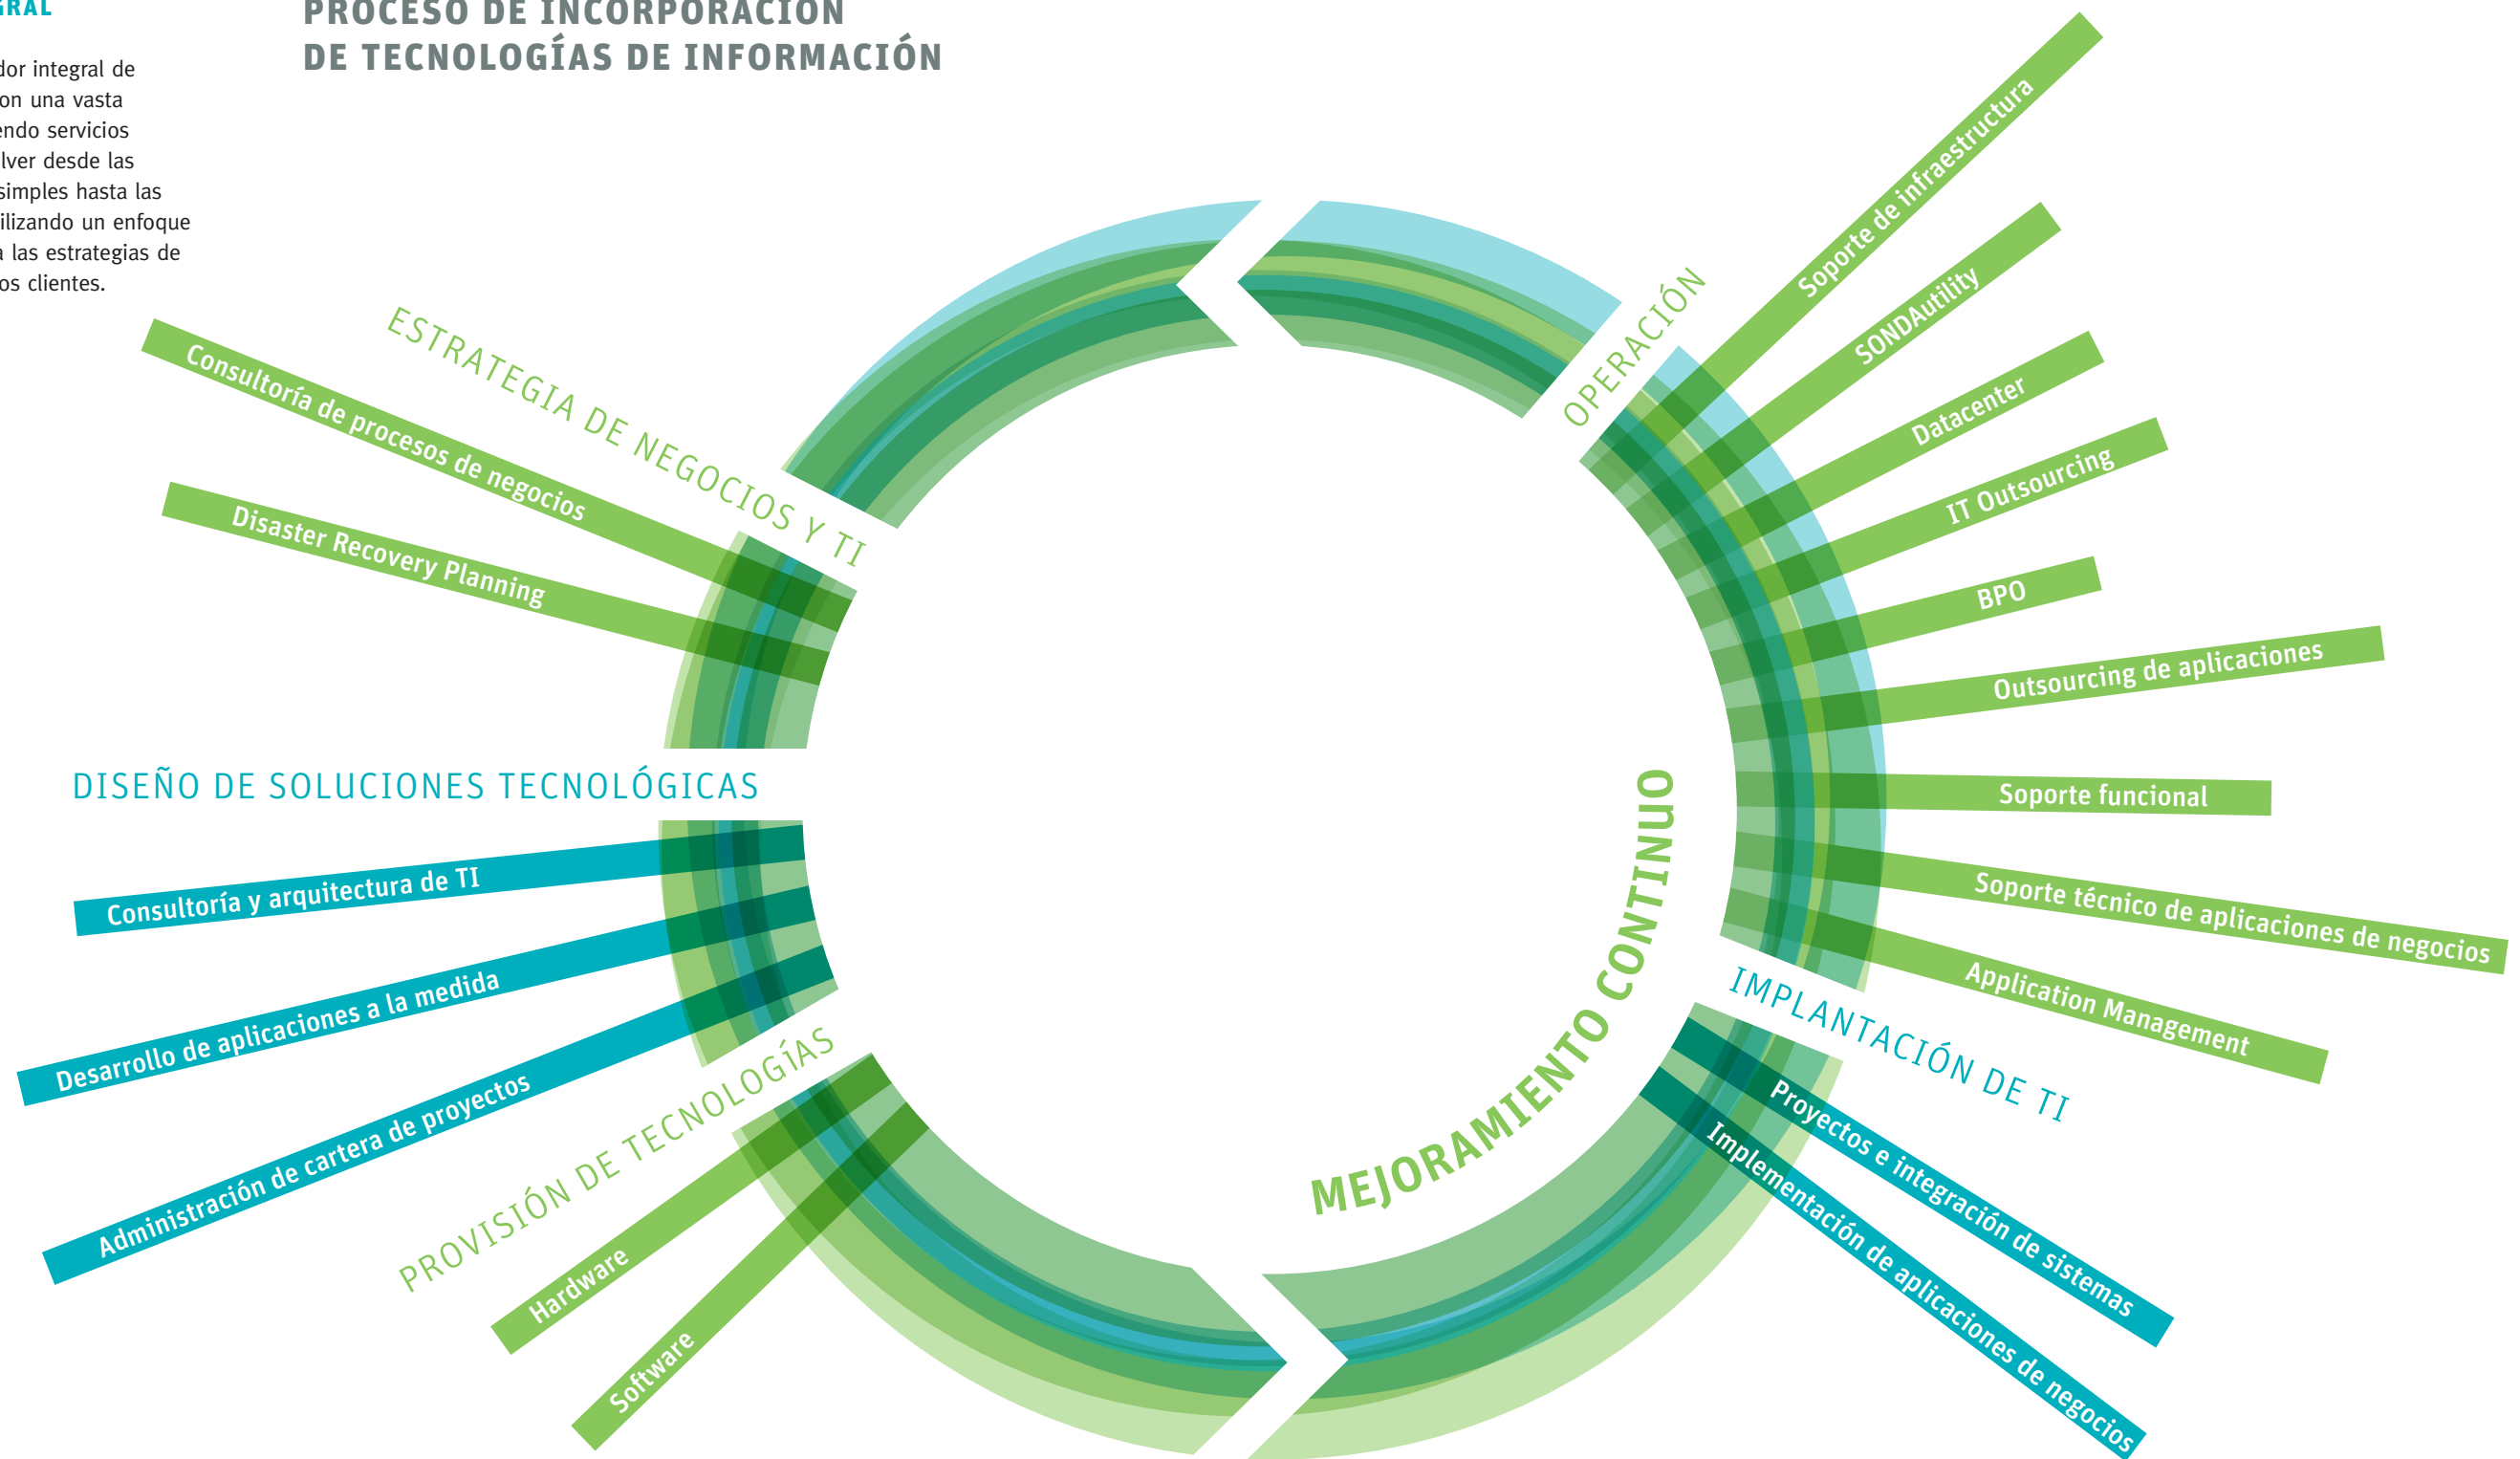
GRAL

dor integral de on una vasta endo servicios lver desde las simples hasta las ilizando un enfoque a las estrategias de os clientes.

PROCESO DE INCORPORACIÓN DE TECNOLOGÍAS DE INFORMACIÓN

ESTRATEGIA DE NEGOCIOS Y TI

Consultoría de procesos de negocios

Disaster Recovery Planning

OPERACIÓN

Soporte de infraestructura

SONDAutility

Datacenter

IT Outsourcing

BPO

Outsourcing de aplicaciones

Soporte funcional

Soporte técnico de aplicaciones de negocios

Application Management

DISEÑO DE SOLUCIONES TECNOLÓGICAS

Consultoría y arquitectura de TI

Desarrollo de aplicaciones a la medida

Administración de cartera de proyectos

PROVISIÓN DE TECNOLOGÍAS

Hardware

Software

MEJORAMIENTO CONTINUO

IMPLANTACIÓN DE TI

Proyectos e integración de sistemas

Implementación de aplicaciones de negocios